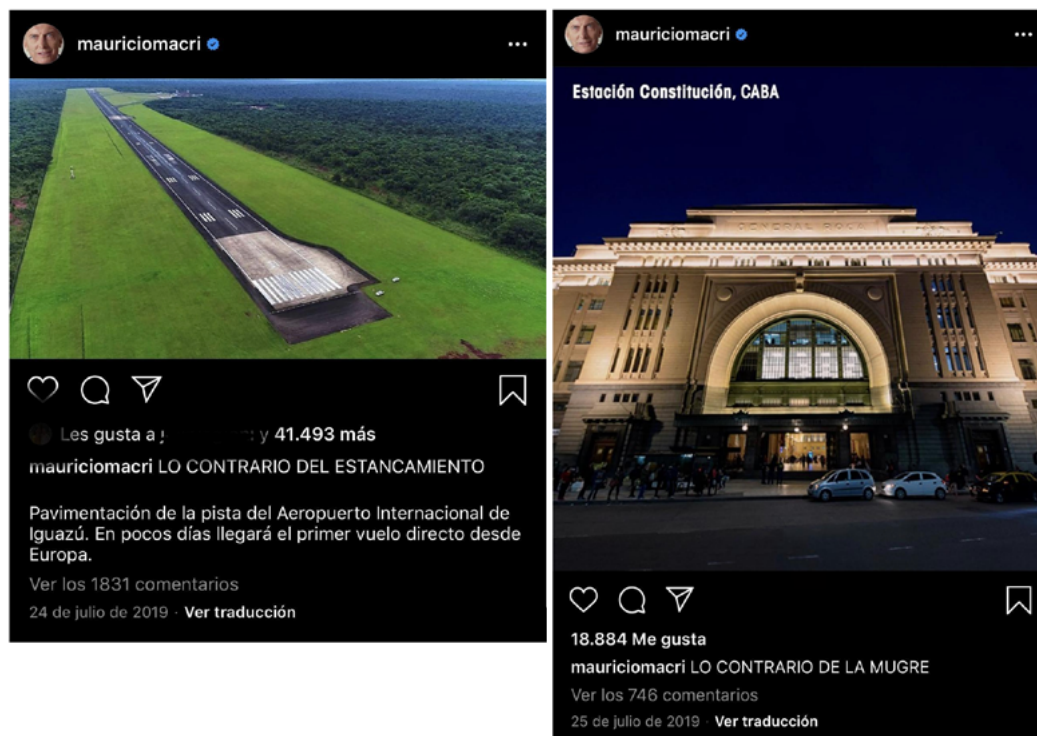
mauriciomacri

Les gusta a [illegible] y 41.493 más

mauriciomacri LO CONTRARIO DEL ESTANCAMIENTO

Pavimentación de la pista del Aeropuerto Internacional de Iguazú. En pocos días llegará el primer vuelo directo desde Europa.

Ver los 1831 comentarios

24 de julio de 2019 · Ver traducción

mauriciomacri

Estación Constitución, CABA

GENERAL ROCA

18.884 Me gusta

mauriciomacri LO CONTRARIO DE LA MUGRE

Ver los 746 comentarios

25 de julio de 2019 · Ver traducción